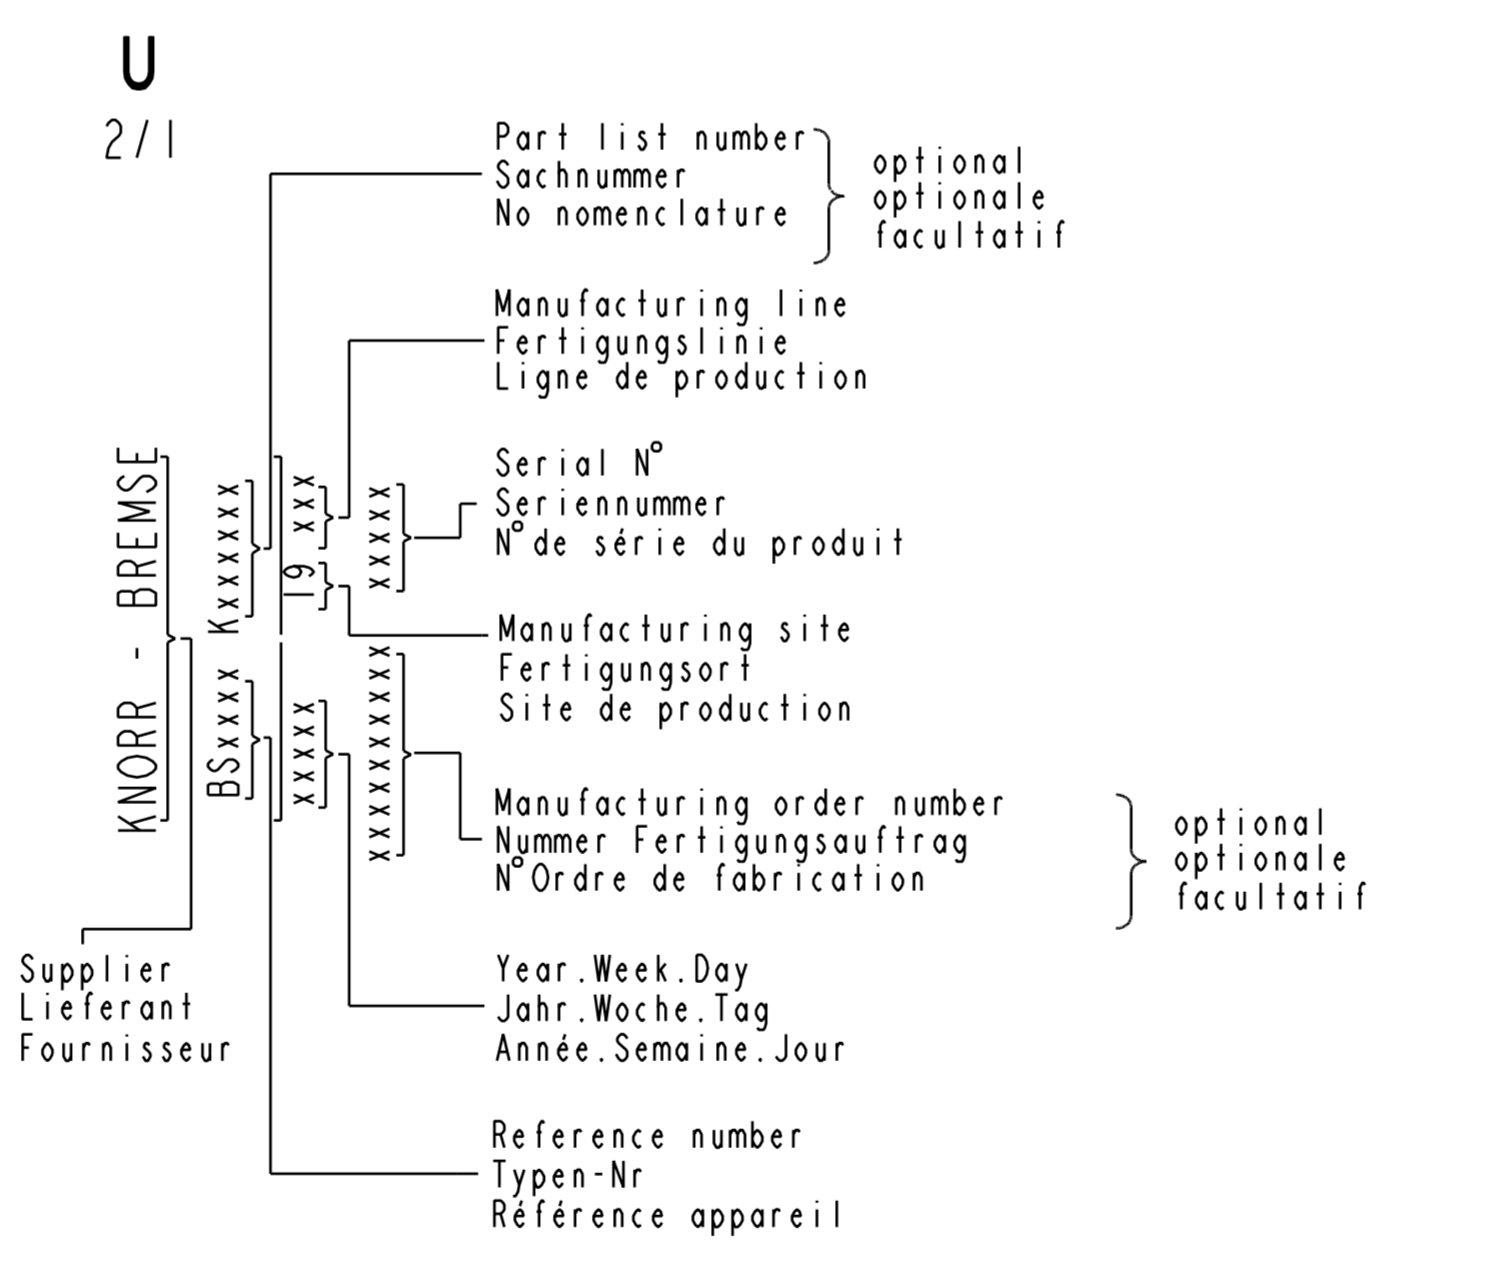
U
2/1

Part list number
Sachnummer
No nomenclature

optional
optionale
facultatif

Manufacturing line
Fertigungslinie
Ligne de production

Serial N°
Seriennummer
N°de série du produit

KNORR - BREMSE
Kxxxxxx
19 xxx
xxxxx
BSxxxx
xxxxx
xxxxxxxxxx

Manufacturing site
Fertigungsort
Site de production

Manufacturing order number
Nummer Fertigungsauftrag
N°Ordre de fabrication

optional
optionale
facultatif

Supplier
Lieferant
Fournisseur

Year.Week.Day
Jahr.Woche.Tag
Année.Semaine.Jour

Reference number
Typen-Nr
Référence appareil